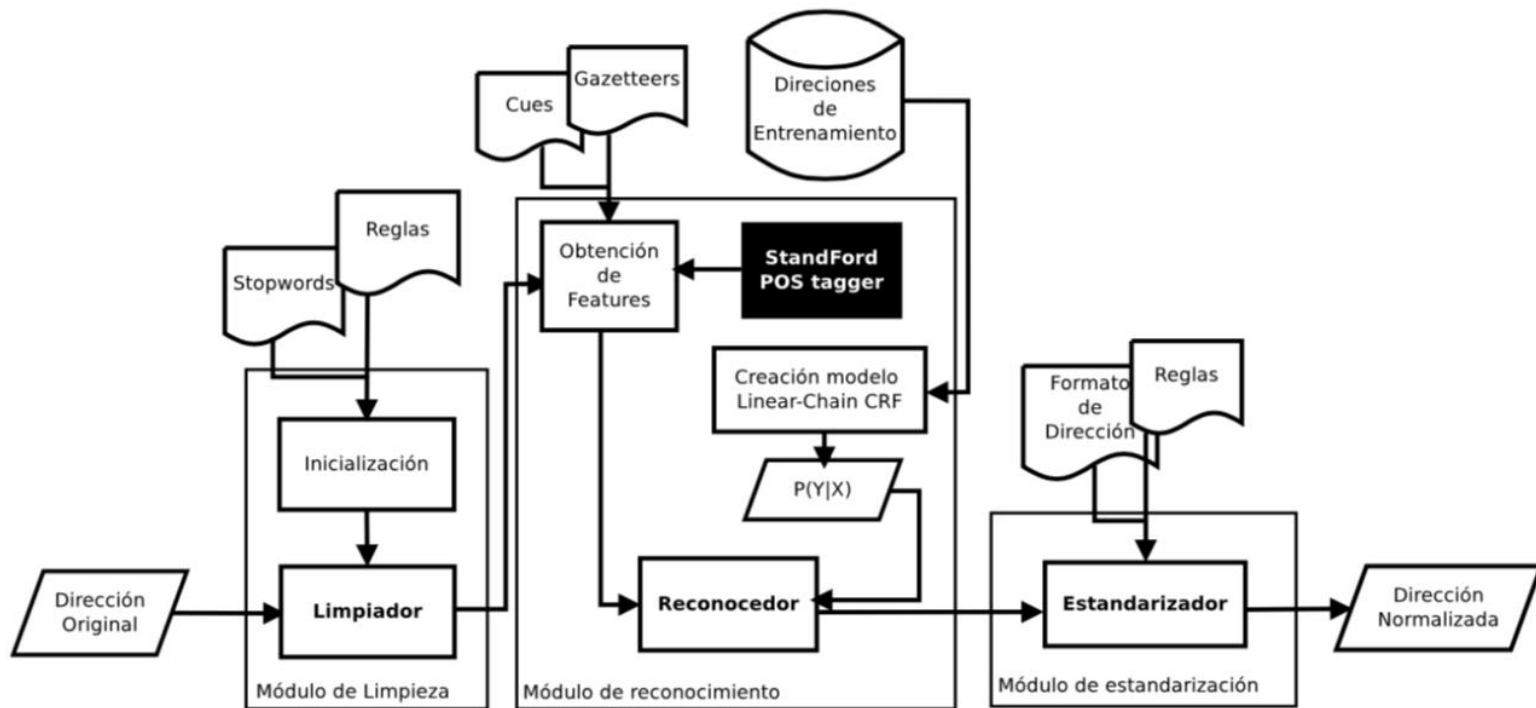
Cues

Gazetteers

Direciones de Entrenamiento

Reglas

Stopwords

Obtención de Features

StandFord POS tagger

Creación modelo Linear-Chain CRF

P(Y|X)

Formato de Dirección

Reglas

Inicialización

Dirección Original

Limpiador

Reconocedor

Estandarizador

Dirección Normalizada

Módulo de Limpieza

Módulo de reconocimiento

Módulo de estandarización